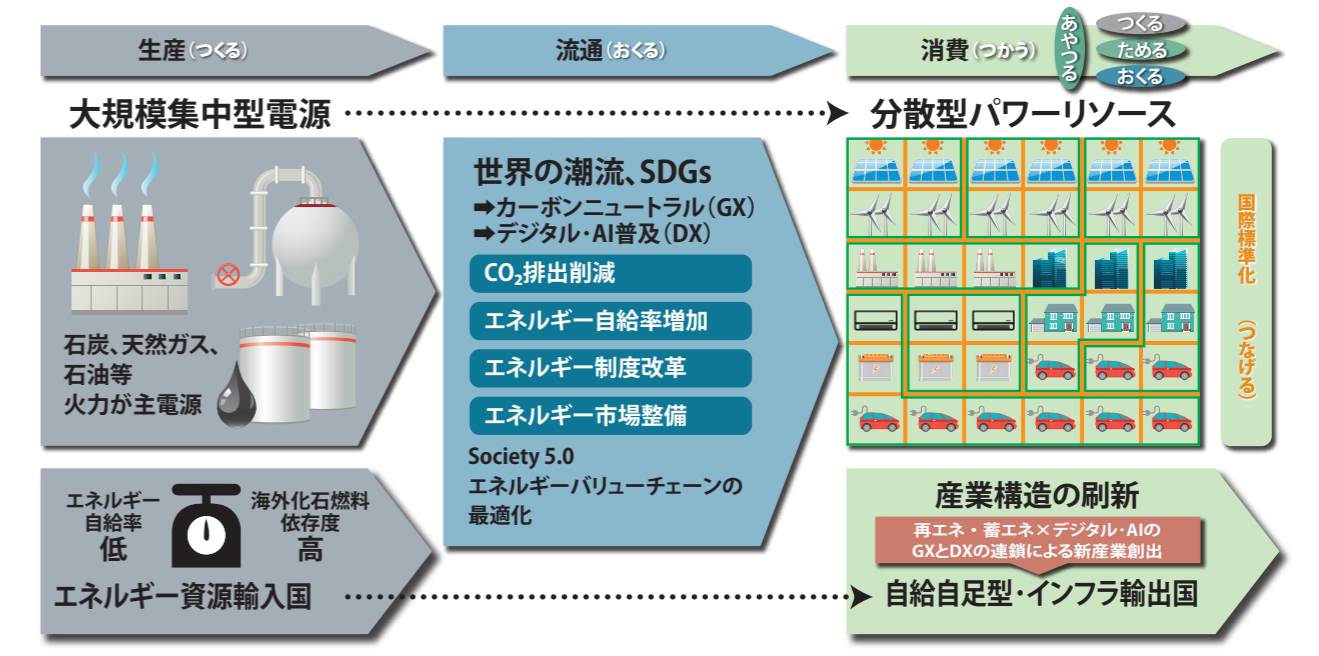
生産（つくる）

流通（おくる）

消費（つかう）

あやつる

つくる
ためる
おくる

大規模集中型電源

分散型パワーリソース

石炭、天然ガス、石油等火力が主電源

世界の潮流、SDGs
➡カーボンニュートラル（GX）
➡デジタル・AI普及（DX）

$CO_2$排出削減

エネルギー自給率増加

エネルギー制度改革

エネルギー市場整備

Society 5.0
エネルギーバリューチェーンの最適化

国際標準化（つなげる）

エネルギー自給率低

海外化石燃料依存度高

エネルギー資源輸入国

産業構造の刷新

再エネ・蓄エネ×デジタル・AIのGXとDXの連鎖による新産業創出

自給自足型・インフラ輸出国